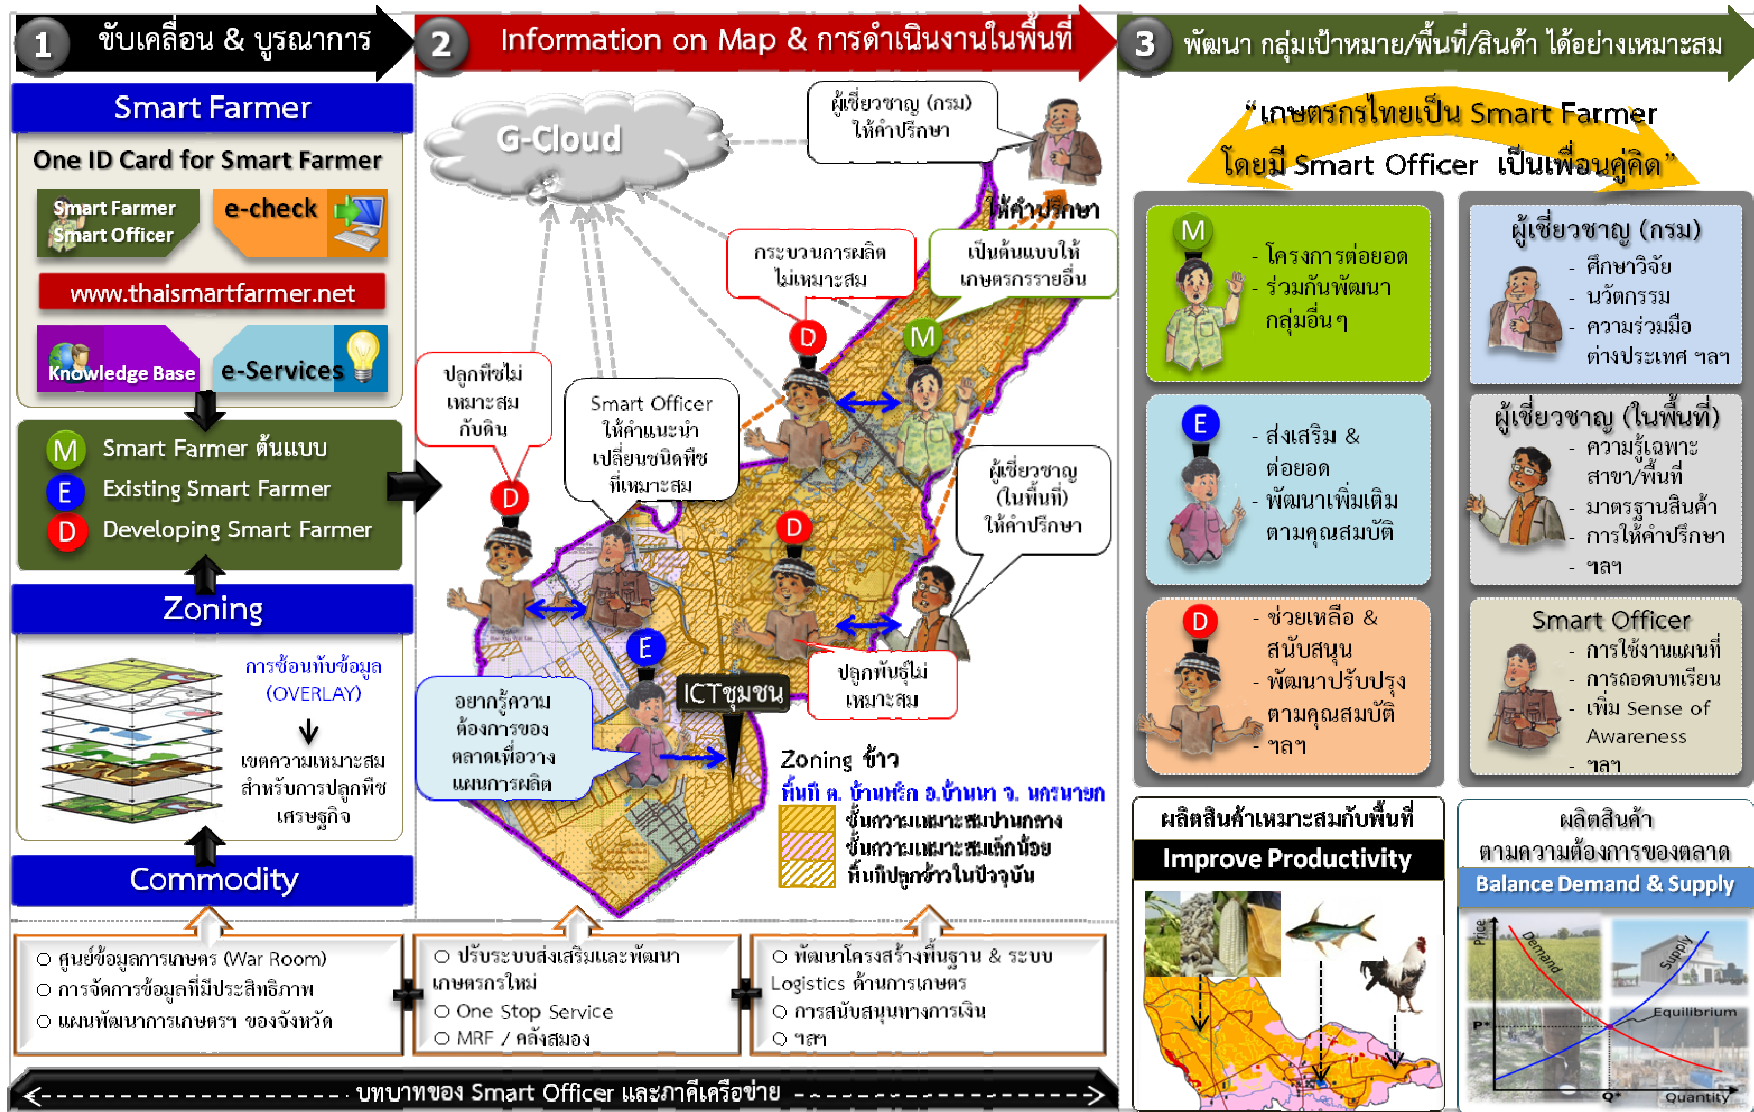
1 ขับเคลื่อน & บูรณาการ

Smart Farmer

One ID Card for Smart Farmer

Smart Farmer Smart Officer

e-check

www.thaismartfarmer.net

Knowledge Base

e-Services

M Smart Farmer ต้นแบบ

E Existing Smart Farmer

D Developing Smart Farmer

Zoning

การซ้อนทับข้อมูล (OVERLAY)

เขตความเหมาะสมสำหรับการปลูกพืชเศรษฐกิจ

Commodity

2 Information on Map & การดำเนินงานในพื้นที่

G-Cloud

ผู้เชี่ยวชาญ (กรม) ให้คำปรึกษา

ให้คำปรึกษา

กระบวนการผลิตไม่เหมาะสม

เป็นต้นแบบให้เกษตรกรรายอื่น

ปลูกพืชไม่เหมาะสมกับดิน

Smart Officer ให้คำแนะนำเปลี่ยนชนิดพืชที่เหมาะสม

ผู้เชี่ยวชาญ (ในพื้นที่) ให้คำปรึกษา

อยากรู้ความต้องการของตลาดเพื่อวางแผนการผลิต

ICTชุมชน

ปลูกพันธุ์ไม่เหมาะสม

Zoning ข้าว

พื้นที่ ต. บ้านหรัก อ.บ้านนา จ. นครนายก

ชั้นความเหมาะสมปานกลาง

ชั้นความเหมาะสมเล็กน้อย

พื้นที่ปลูกข้าวในปัจจุบัน

3 พัฒนา กลุ่มเป้าหมาย/พื้นที่/สินค้า ได้อย่างเหมาะสม

"เกษตรกรไทยเป็น Smart Farmer โดยมี Smart Officer เป็นเพื่อนคู่คิด"

M
- โครงการต่อยอด
- ร่วมกันพัฒนากลุ่มอื่นๆ

ผู้เชี่ยวชาญ (กรม)
- ศึกษาวิจัย
- นวัตกรรม
- ความร่วมมือต่างประเทศ ฯลฯ

E
- ส่งเสริม & ต่อยอด
- พัฒนาเพิ่มเติมตามคุณสมบัติ

ผู้เชี่ยวชาญ (ในพื้นที่)
- ความรู้เฉพาะสาขา/พื้นที่
- มาตรฐานสินค้า
- การให้คำปรึกษา
- ฯลฯ

D
- ช่วยเหลือ & สนับสนุน
- พัฒนาปรับปรุงตามคุณสมบัติ
- ฯลฯ

Smart Officer
- การใช้งานแผนที่
- การถอดบทเรียน
- เพิ่ม Sense of Awareness
- ฯลฯ

ผลิตสินค้าเหมาะสมกับพื้นที่

Improve Productivity

ผลิตสินค้าตามความต้องการของตลาด

Balance Demand & Supply

Price Demand Supply Equilibrium P* Q* Quantity

○ ศูนย์ข้อมูลการเกษตร (War Room)
○ การจัดการข้อมูลที่มีประสิทธิภาพ
○ แผนพัฒนาการเกษตรฯ ของจังหวัด

○ ปรับระบบส่งเสริมและพัฒนาเกษตรกรใหม่
○ One Stop Service
○ MRF / คลังสมอง

○ พัฒนาโครงสร้างพื้นฐาน & ระบบ Logistics ด้านการเกษตร
○ การสนับสนุนทางการเงิน
○ ฯลฯ

บทบาทของ Smart Officer และภาคีเครือข่าย